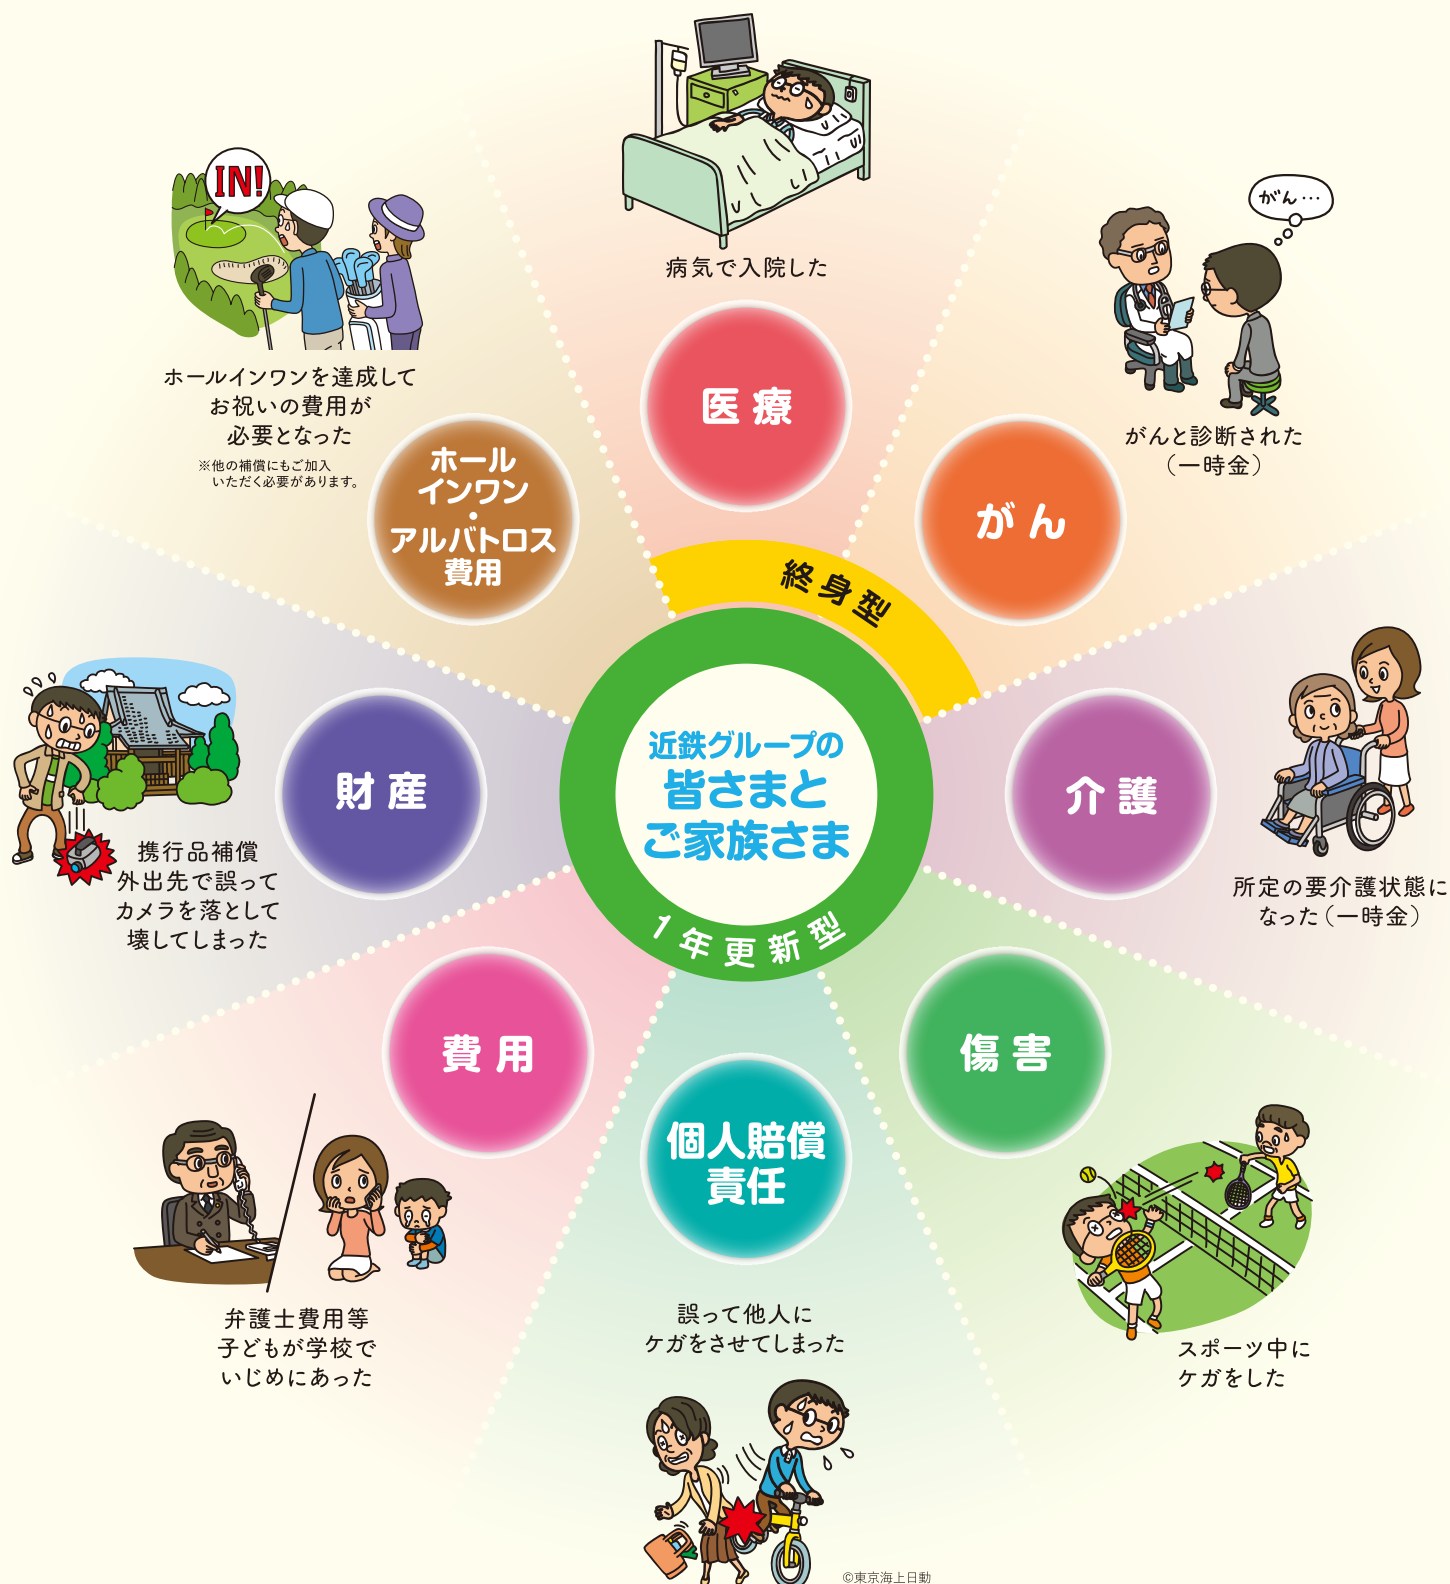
病気で入院した

医療

がん…

がんと診断された（一時金）

がん

IN!

ホールインワンを達成してお祝いの費用が必要となった
※他の補償にもご加入いただく必要があります。

ホールインワン・アルバトロス費用

終身型

近鉄グループの皆さまとご家族さま

1年更新型

介護

所定の要介護状態になった（一時金）

財産

携行品補償
外出先で誤ってカメラを落として壊してしまった

傷害

スポーツ中にケガをした

費用

弁護士費用等
子どもが学校でいじめにあった

個人賠償責任

誤って他人にケガをさせてしまった

©東京海上日動